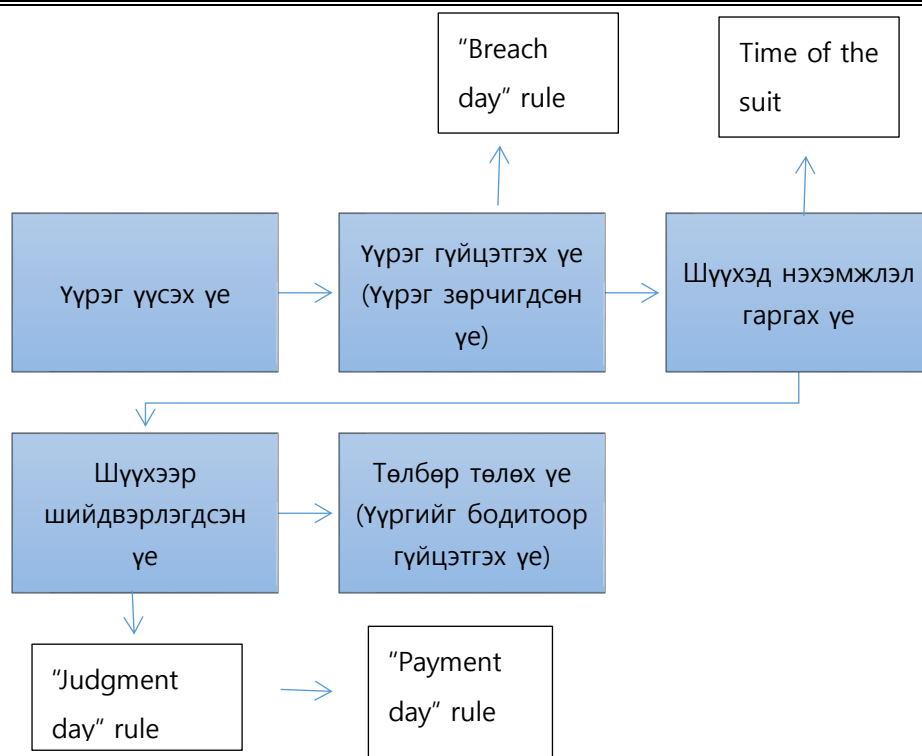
"Breach day" rule

Time of the suit

Үүрэг үүсэх үе

Үүрэг гүйцэтгэх үе (Үүрэг зөрчигдсөн үе)

Шүүхэд нэхэмжлэл гаргах үе

Шүүхээр шийдвэрлэгдсэн үе

Төлбөр төлөх үе (Үүргийг бодитоор гүйцэтгэх үе)

"Judgment day" rule

"Payment day" rule